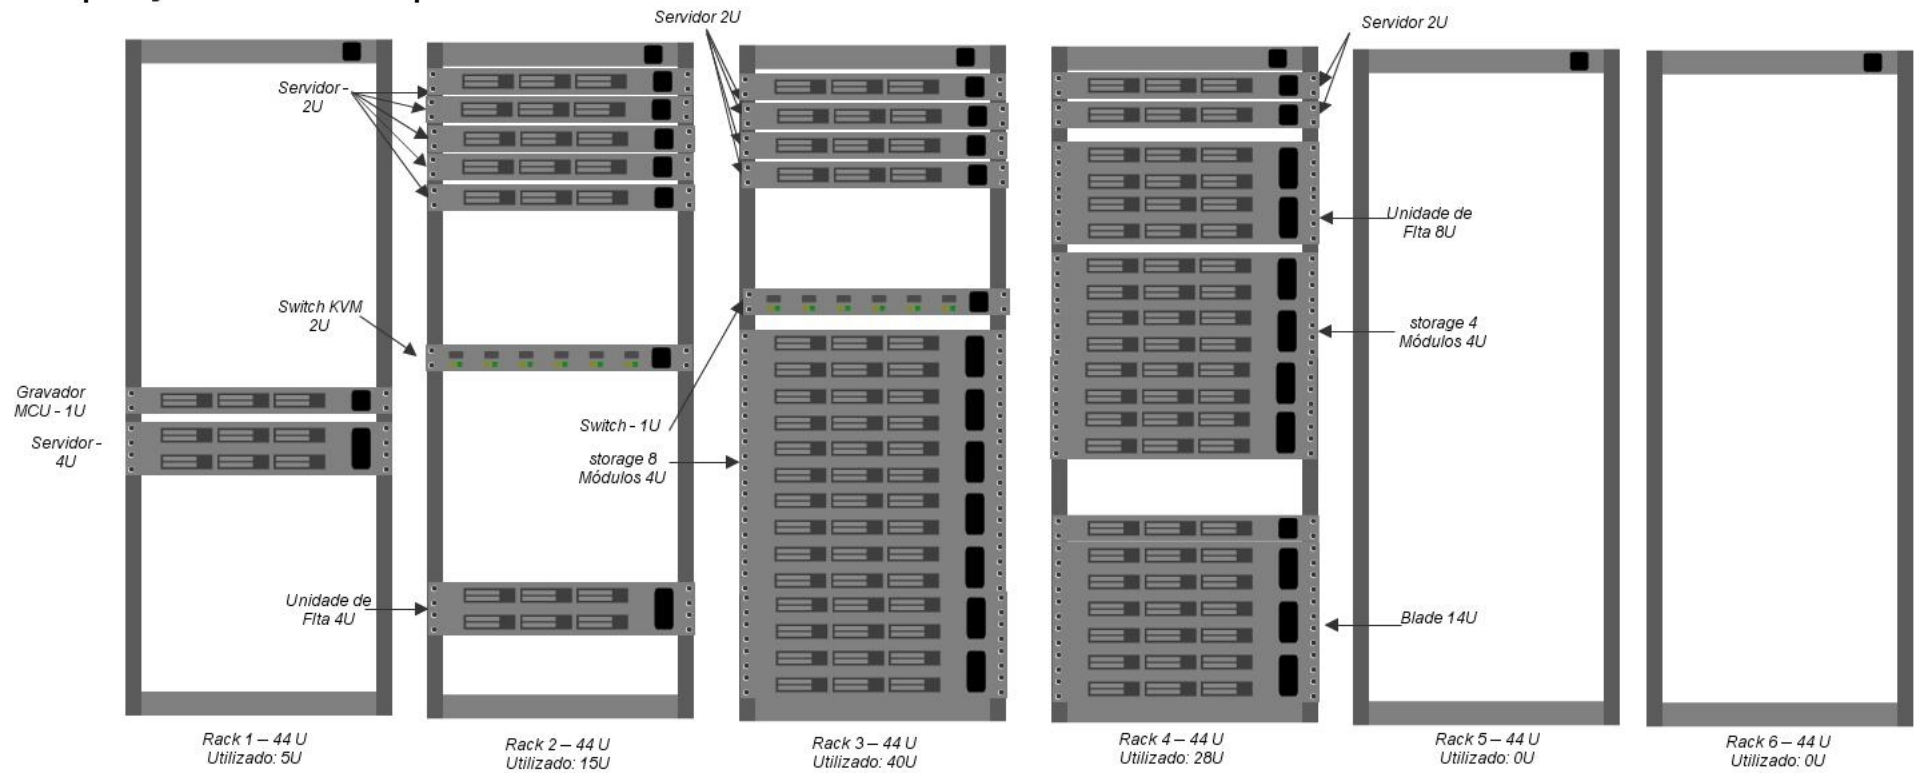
Servidor 2U

Servidor 2U

Servidor - 2U

Switch KVM 2U

Gravador MCU - 1U

Servidor - 4U

Unidade de Fita 4U

Switch - 1U

storage 8 Módulos 4U

Unidade de Fita 8U

storage 4 Módulos 4U

Blade 14U

Rack 1 – 44 U
Utilizado: 5U

Rack 2 – 44 U
Utilizado: 15U

Rack 3 – 44 U
Utilizado: 40U

Rack 4 – 44 U
Utilizado: 28U

Rack 5 – 44 U
Utilizado: 0U

Rack 6 – 44 U
Utilizado: 0U